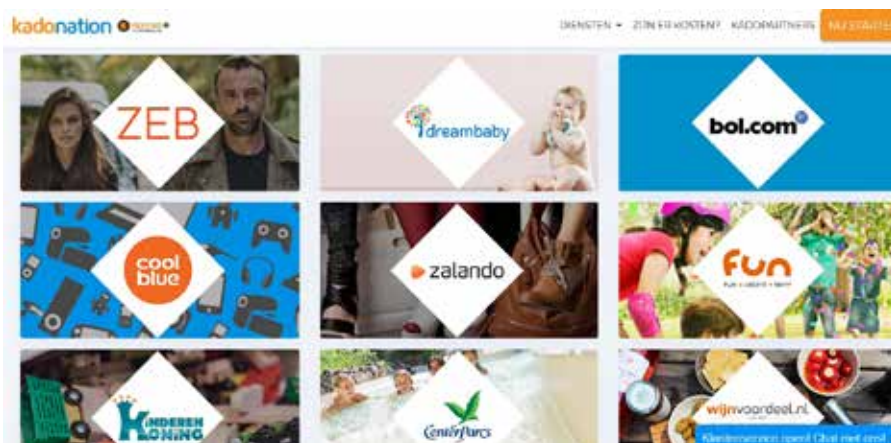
kadonation

DIENSTEN ▾ ZIJN ER KOSTEN? KADOPARTNERS NU STARTEN

ZEB

dreambaby

bol.com

cool blue

zalando

fun
fun • cadeaus • feest

Kinderen Koning

CenterParcs

wijnvoordeel.nl

Klantenservice open! Chat met ons!